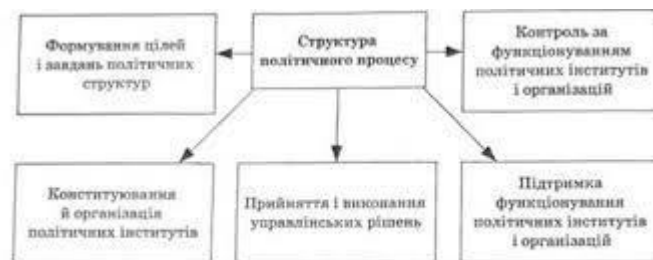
Структура політичного процесу

Формування цілей і завдань політичних структур

Контроль за функціонуванням політичних інститутів і організацій

Конституювання й організація політичних інститутів

Прийняття і виконання управлінських рішень

Підтримка функціонування політичних інститутів і організацій